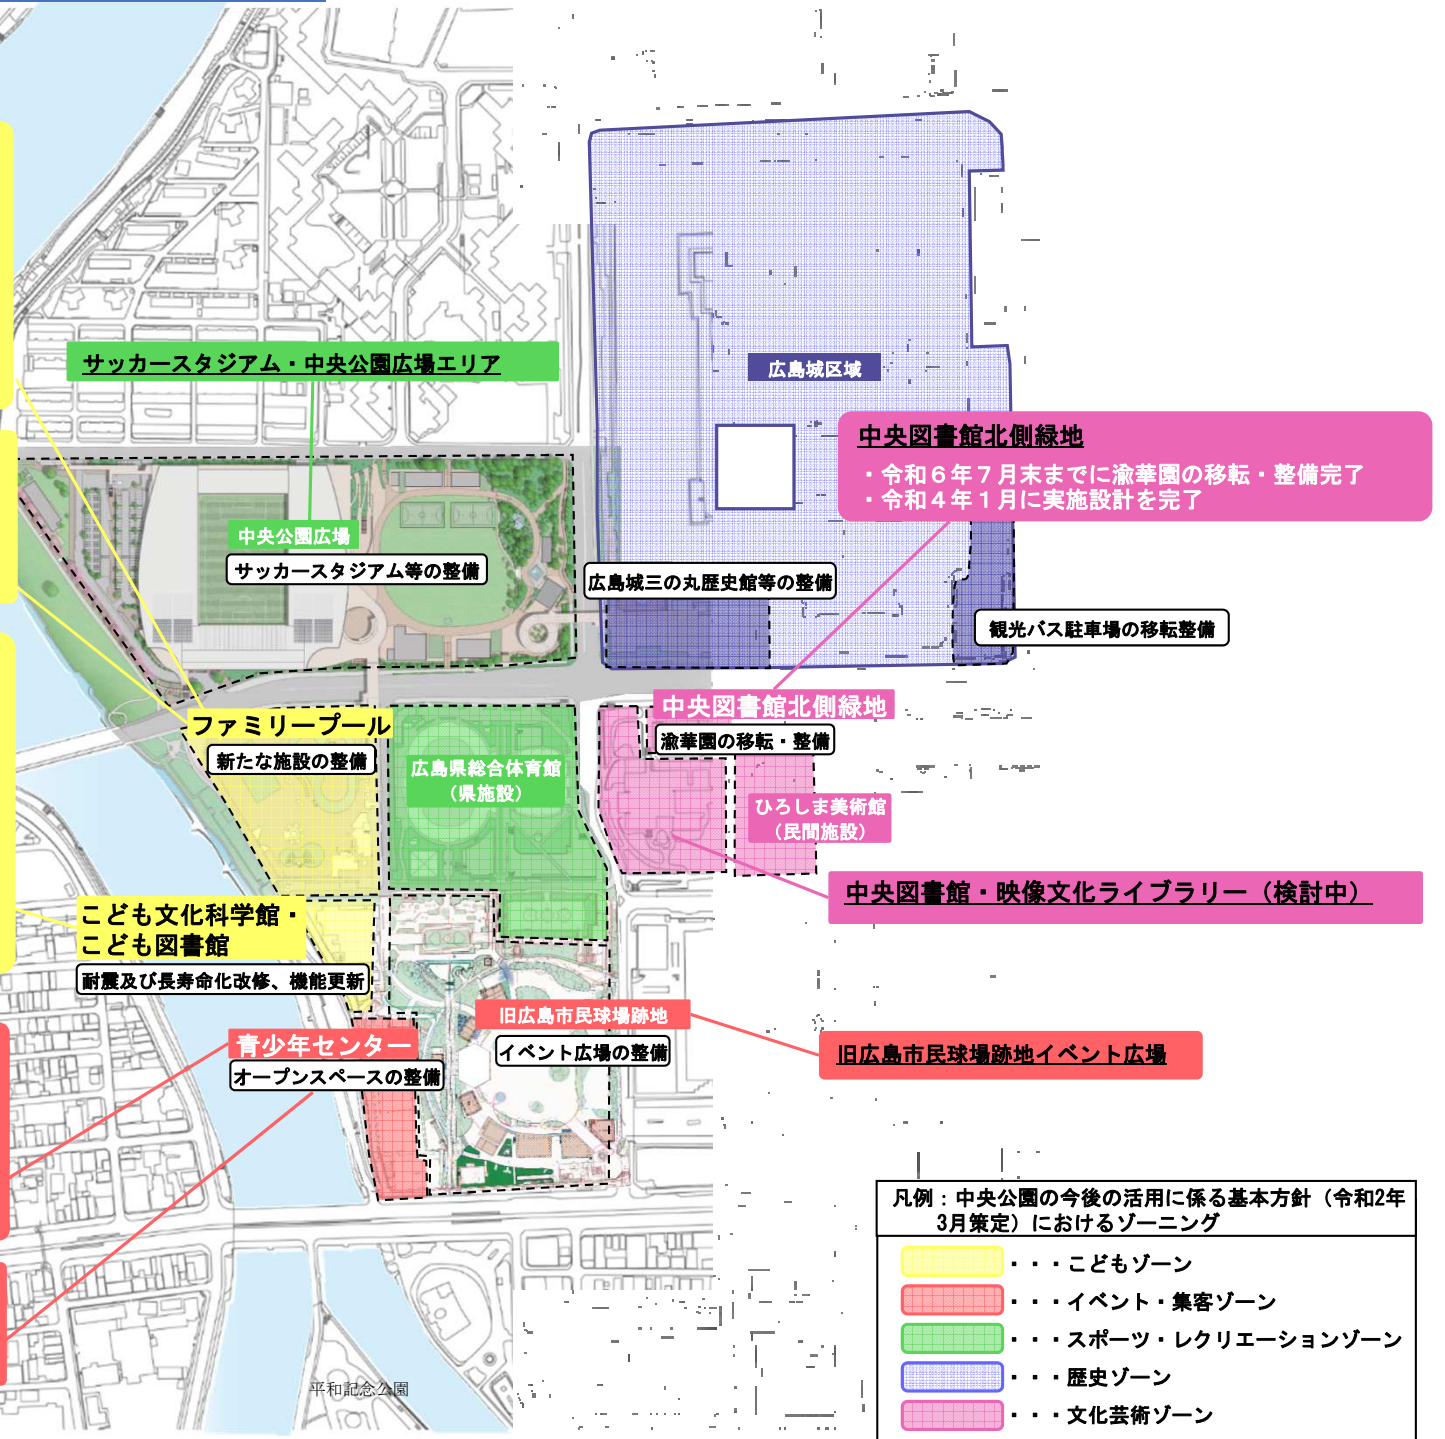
サッカースタジアム・中央公園広場エリア

広島城区域

中央図書館北側緑地
・令和６年７月末までに渝華園の移転・整備完了
・令和４年１月に実施設計を完了

中央公園広場
サッカースタジアム等の整備

広島城三の丸歴史館等の整備

観光バス駐車場の移転整備

中央図書館北側緑地
渝華園の移転・整備

ファミリープール
新たな施設の整備

広島県総合体育館
（県施設）

ひろしま美術館
（民間施設）

中央図書館・映像文化ライブラリー（検討中）

こども文化科学館・
こども図書館
耐震及び長寿命化改修、機能更新

旧広島市民球場跡地
イベント広場の整備

旧広島市民球場跡地イベント広場

青少年センター
オープンスペースの整備

凡例：中央公園の今後の活用に係る基本方針（令和2年3月策定）におけるゾーニング
・・・こどもゾーン
・・・イベント・集客ゾーン
・・・スポーツ・レクリエーションゾーン
・・・歴史ゾーン
・・・文化芸術ゾーン

平和記念公園